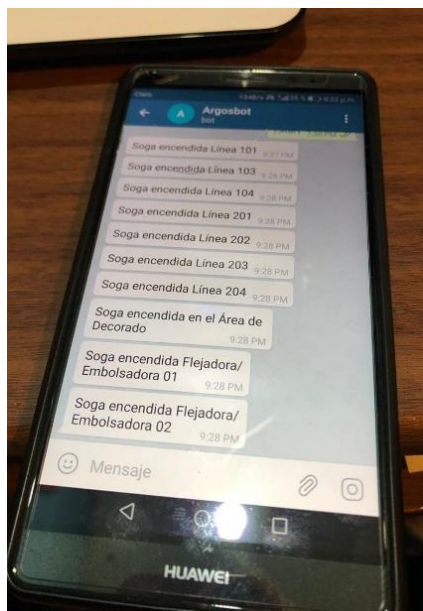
Claro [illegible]

A Argosbot
bot

Soga encendida Línea 101 9:27 PM
Soga encendida Línea 103 9:28 PM
Soga encendida Línea 104 9:28 PM
Soga encendida Línea 201 9:28 PM
Soga encendida Línea 202 9:28 PM
Soga encendida Línea 203 9:28 PM
Soga encendida Línea 204 9:28 PM
Soga encendida en el Área de Decorado 9:28 PM
Soga encendida Flejadora/ Embolsadora 01 9:28 PM
Soga encendida Flejadora/ Embolsadora 02 9:28 PM

Mensaje

HUAWEI